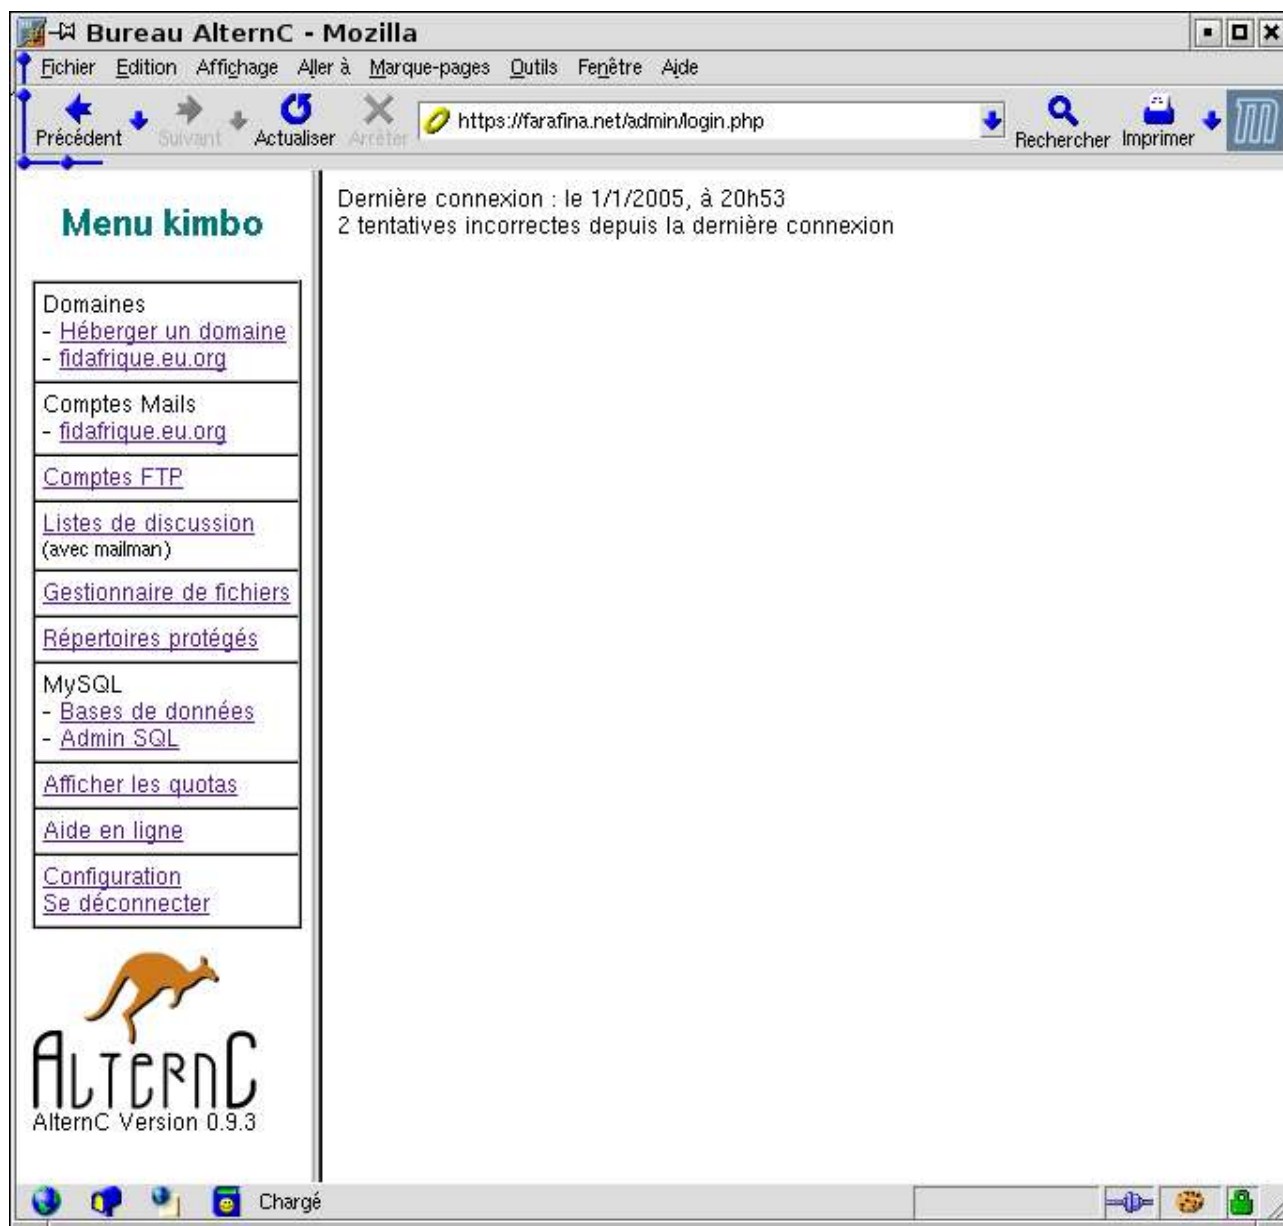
Bureau AlternC - Mozilla

Fichier Edition Affichage Aller à Marque-pages Outils Fenêtre Aide

Précédent Suivant Actualiser Arrêter https://farafina.net/admin/login.php Rechercher Imprimer

Menu kimbo

Domaines
- Héberger un domaine
- fidafrique.eu.org

Comptes Mails
- fidafrique.eu.org

Comptes FTP

Listes de discussion
(avec mailman)

Gestionnaire de fichiers

Répertoires protégés

MySQL
- Bases de données
- Admin SQL

Afficher les quotas

Aide en ligne

Configuration
Se déconnecter

AlternC
AlternC Version 0.9.3

Dernière connexion : le 1/1/2005, à 20h53
2 tentatives incorrectes depuis la dernière connexion

Chargé